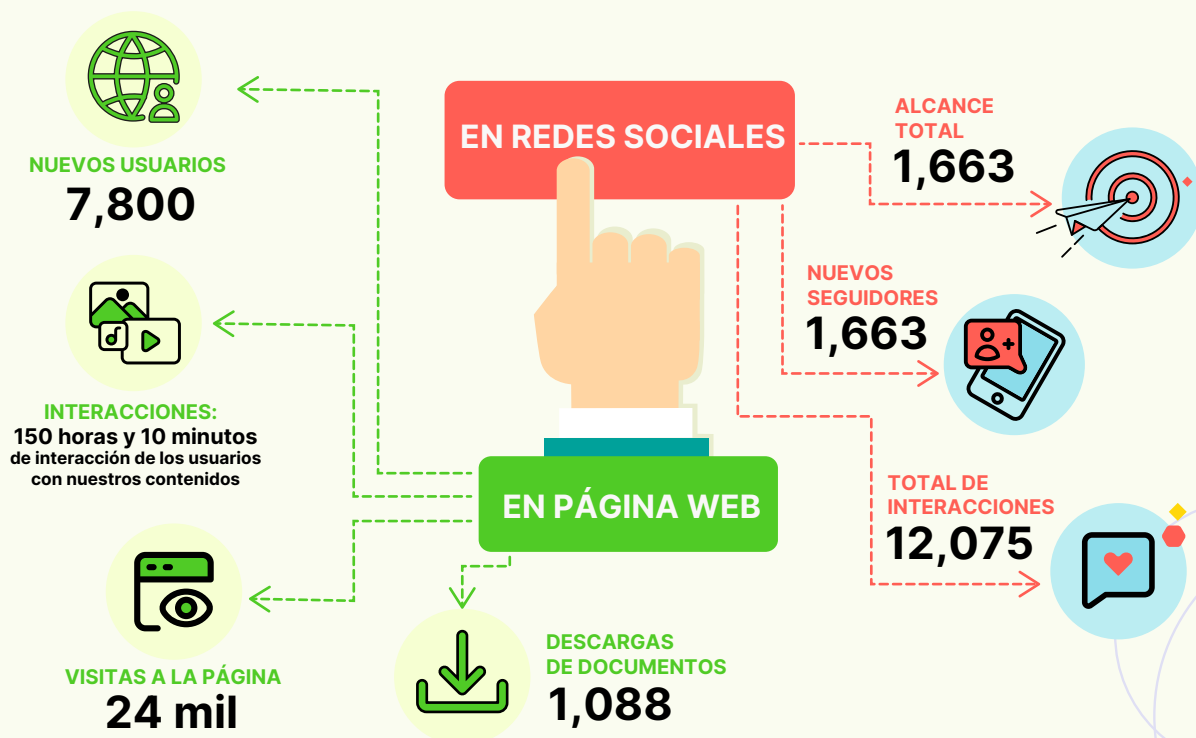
EN REDES SOCIALES

NUEVOS USUARIOS
7,800

INTERACCIONES:
150 horas y 10 minutos
de interacción de los usuarios con nuestros contenidos

VISITAS A LA PÁGINA
24 mil

EN PÁGINA WEB

DESCARGAS DE DOCUMENTOS
1,088

ALCANCE TOTAL
1,663

NUEVOS SEGUIDORES
1,663

TOTAL DE INTERACCIONES
12,075